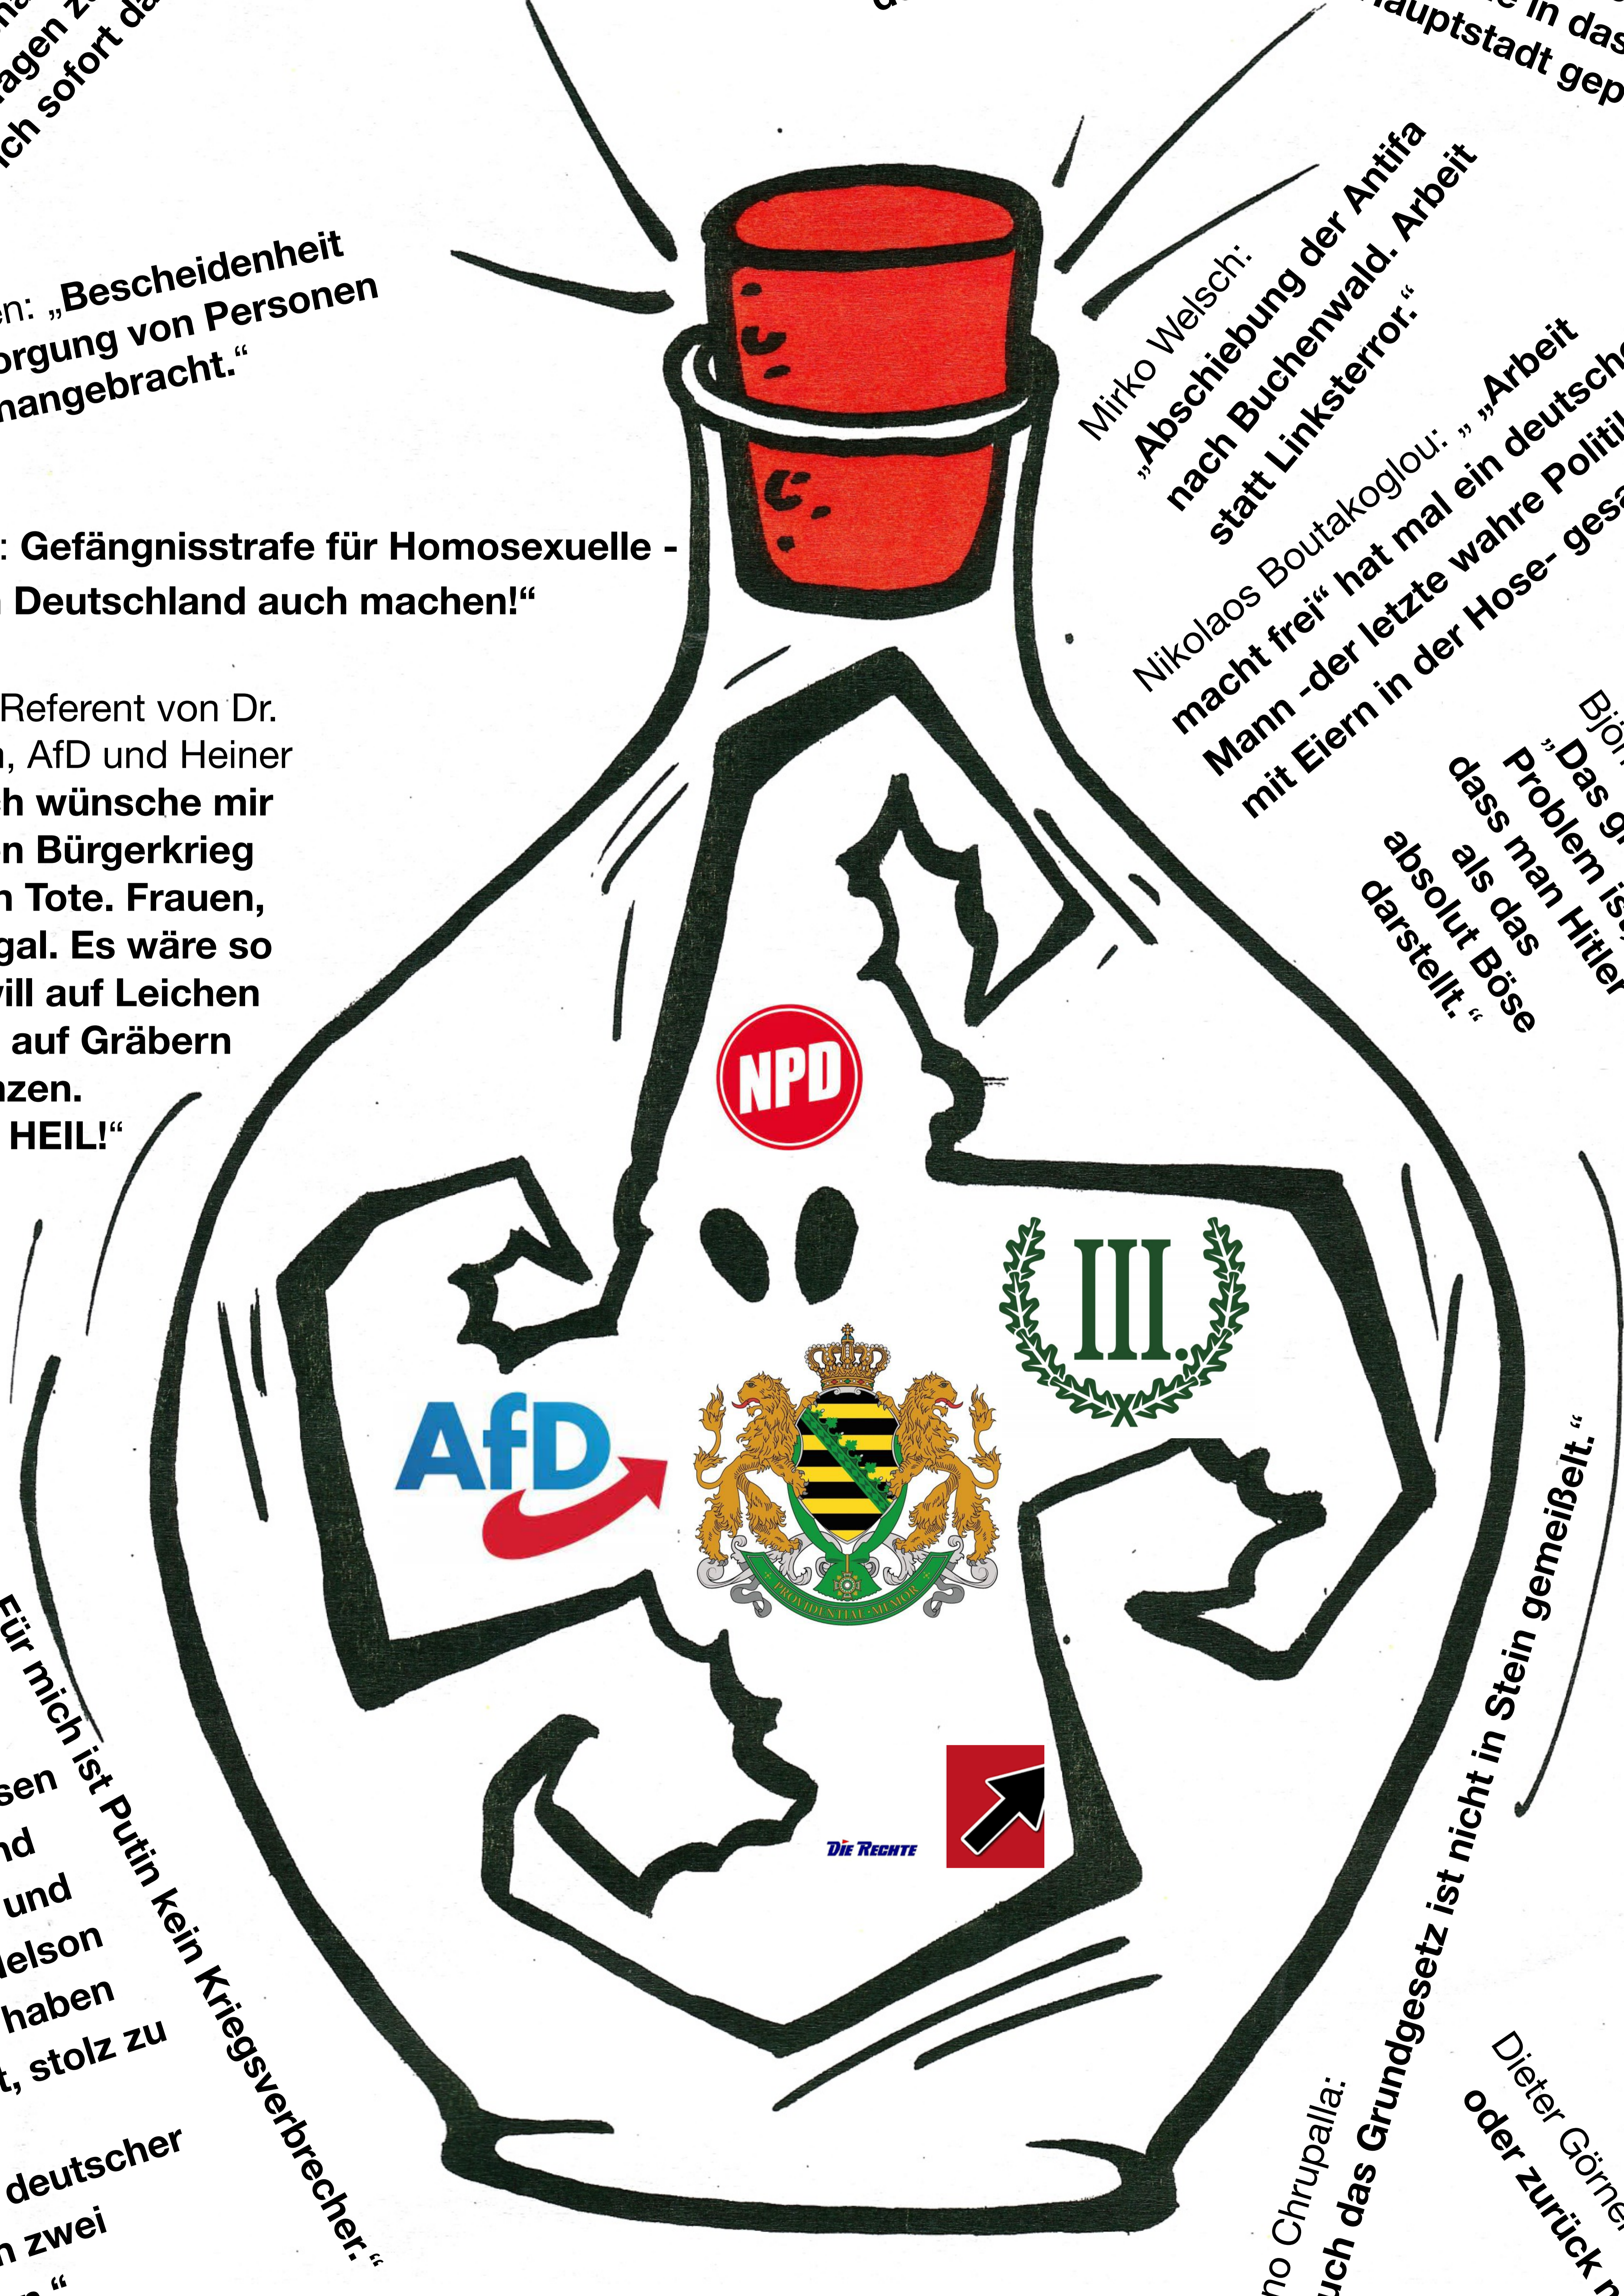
agen z
ch sofort da

e in das
auptstadt gep

en: „Bescheidenheit
orgung von Personen
nangebracht.“

Mirko Welsch:
„Abschiebung der Antifa
nach Buchenwald. Arbeit
statt Linksterror.“

Nikolaos Boutakoglou: „ „Arbeit
macht frei“ hat mal ein deutsche
Mann -der letzte wahre Politi
mit Eiern in der Hose- ges

: Gefängnisstrafe für Homosexuelle -
Deutschland auch machen!“

Referent von Dr.
, AfD und Heiner
h wünsche mir
n Bürgerkrieg
n Tote. Frauen,
gal. Es wäre so
vill auf Leichen
auf Gräbern
zen.
HEIL!“

Bjö
„Das g
Problem is
dass man Hitler
als das
absolut Böse
darstellt.“

NPD

III.

AfD

PROVIDENTIAE MEMOR

DIE RECHTE

Für mich ist Putin kein Kriegsverbrecher.“

sen
nd
und
elson
haben
t, stolz zu
deutscher
n zwei
n.“

no Chrupalla:
uch das Grundgesetz ist nicht in Stein gemeißelt.“

Dieter Görne
oder zurück